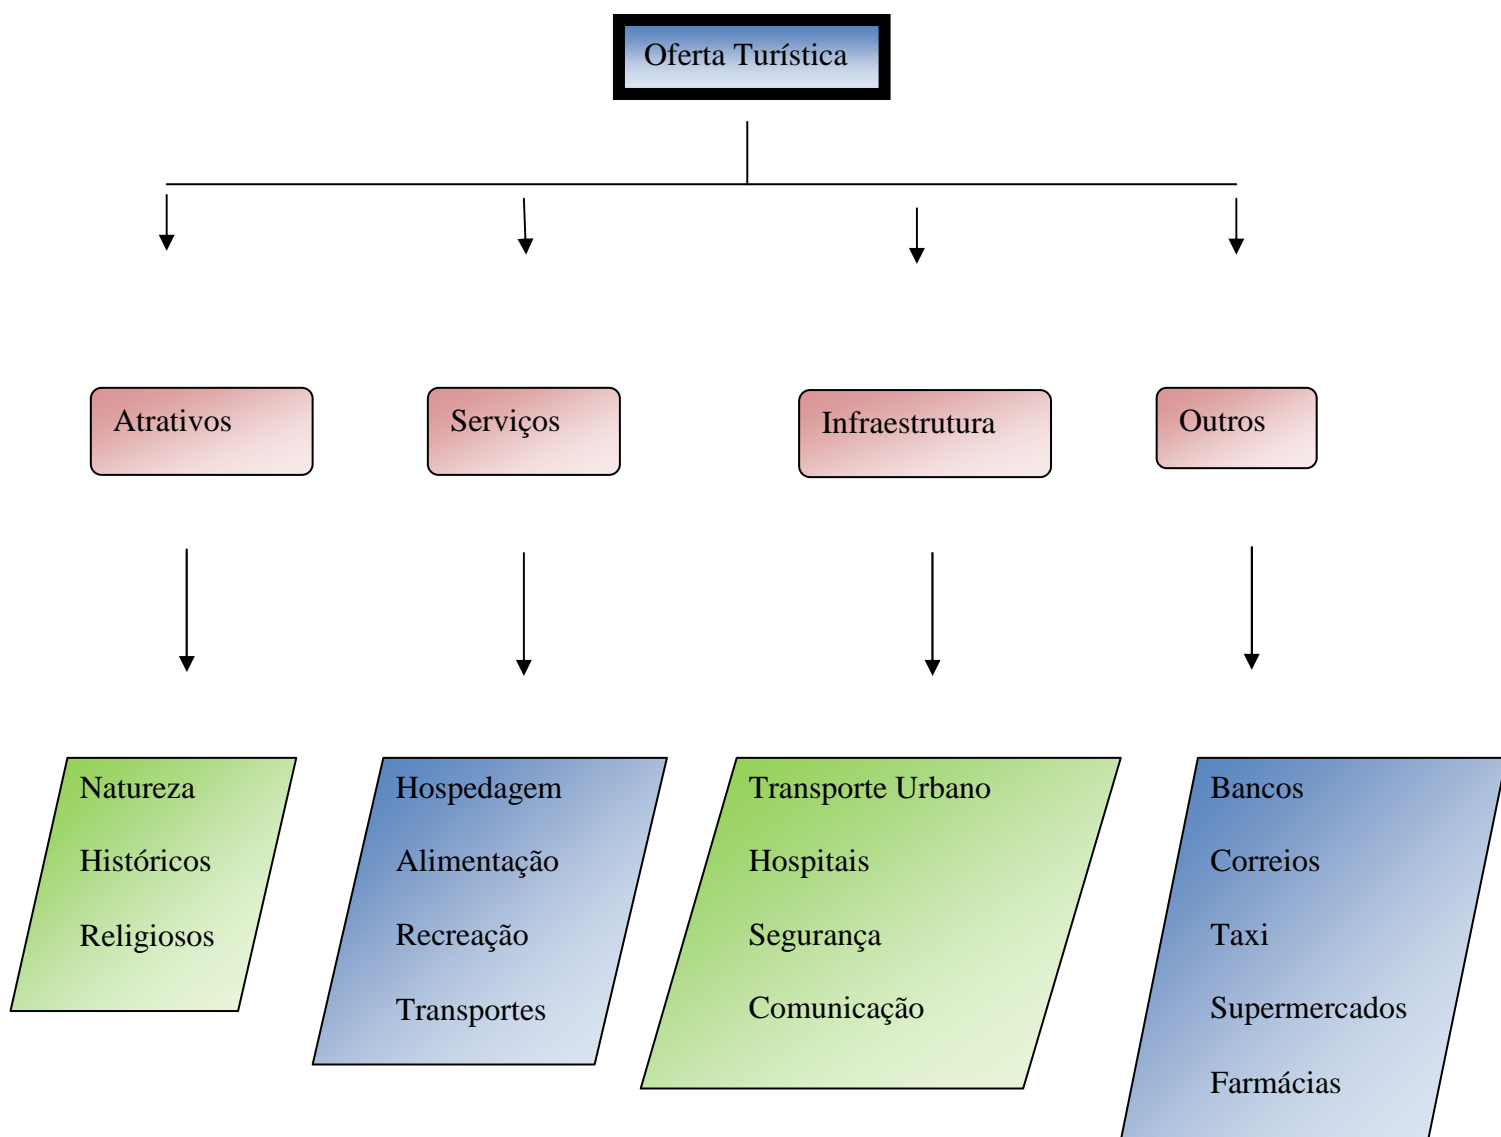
Oferta Turística

Atrativos

Serviços

Infraestrutura

Outros

Natureza

Históricos

Religiosos

Hospedagem

Alimentação

Recreação

Transportes

Transporte Urbano

Hospitais

Segurança

Comunicação

Bancos

Correios

Taxi

Supermercados

Farmácias